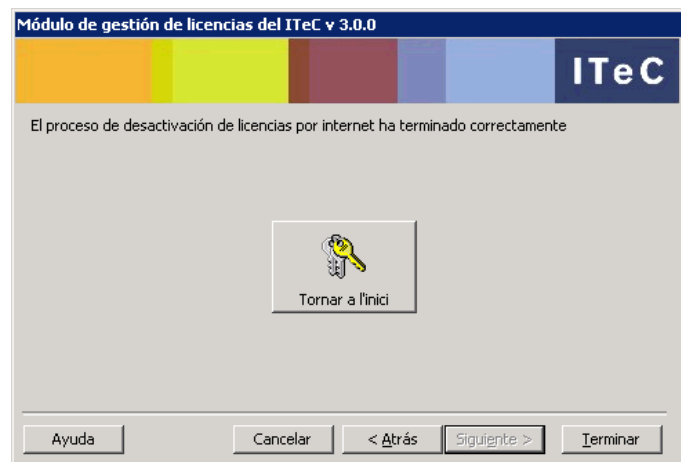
Módulo de gestión de licencias del ITeC v 3.0.0

ITeC

El proceso de desactivación de licencias por internet ha terminado correctamente

Tornar a l'inici

Ayuda

Cancelar

< Atrás

Siguiente >

Terminar